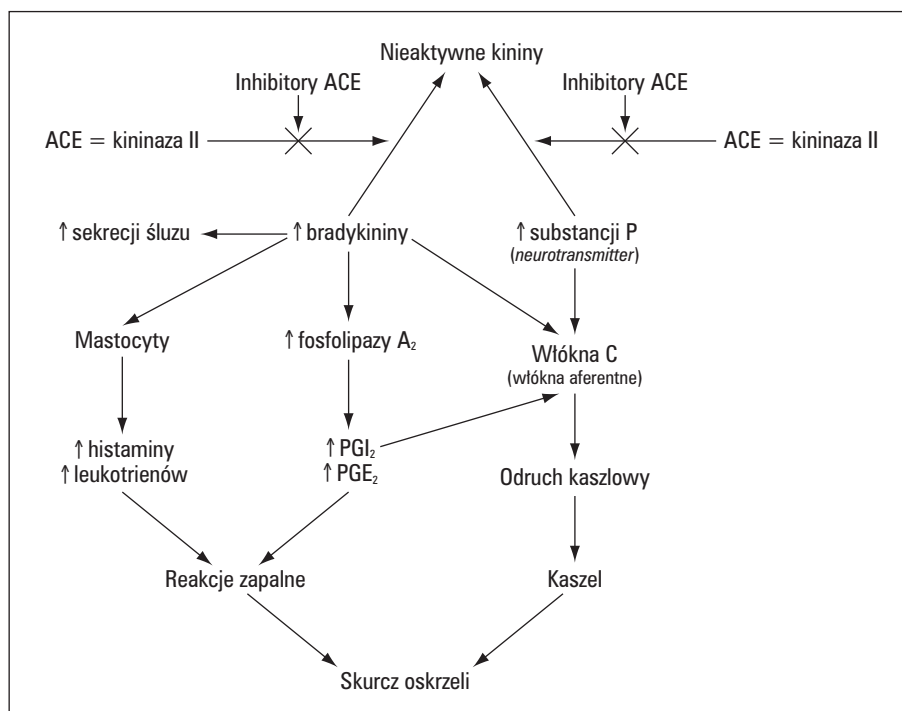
Nieaktywne kininy

Inhibitory ACE

Inhibitory ACE

ACE = kininaza II

ACE = kininaza II

↑ sekrecji śluzu

↑ bradykininy

↑ substancji P (*neurotransmitter*)

Mastocyty

↑ fosfolipazy $A_2$

Włókna C (włókna aferentne)

↑ histaminy
↑ leukotrienów

↑ $PGI_2$
↑ $PGE_2$

Odruch kaszlowy

Reakcje zapalne

Kaszel

Skurcz oskrzeli